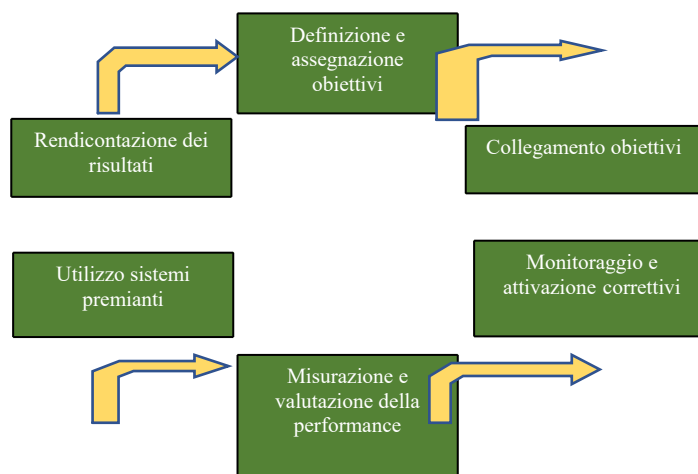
Definizione e assegnazione obiettivi

Rendicontazione dei risultati

Collegamento obiettivi

Utilizzo sistemi premianti

Monitoraggio e attivazione correttivi

Misurazione e valutazione della performance